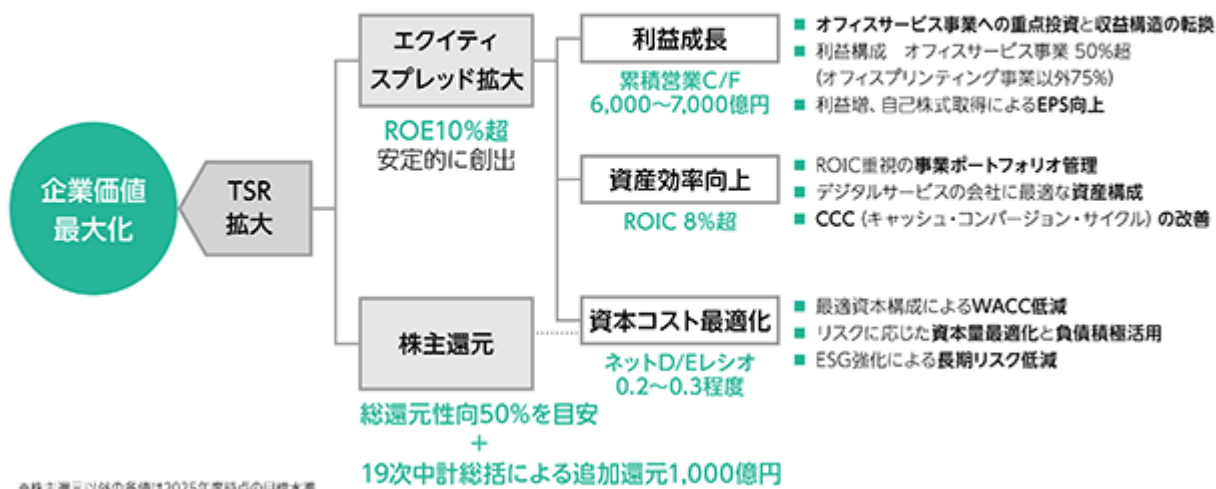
企業価値最大化

TSR拡大

エクイティスプレッド拡大

ROE10%超
安定的に創出

株主還元

総還元性向50%を目安
+
19次中計総括による追加還元1,000億円

利益成長

累積営業C/F
6,000～7,000億円

■ オフィスサービス事業への重点投資と収益構造の転換
■ 利益構成　オフィスサービス事業 50%超
（オフィスプリンティング事業以外75%）
■ 利益増、自己株式取得によるEPS向上

資産効率向上

ROIC 8%超

■ ROIC重視の事業ポートフォリオ管理
■ デジタルサービスの会社に最適な資産構成
■ CCC（キャッシュ・コンバージョン・サイクル）の改善

資本コスト最適化

ネットD/Eレシオ
0.2～0.3程度

■ 最適資本構成によるWACC低減
■ リスクに応じた資本量最適化と負債積極活用
■ ESG強化による長期リスク低減

※株主還元以外の各値は2025年度時点の目標水準